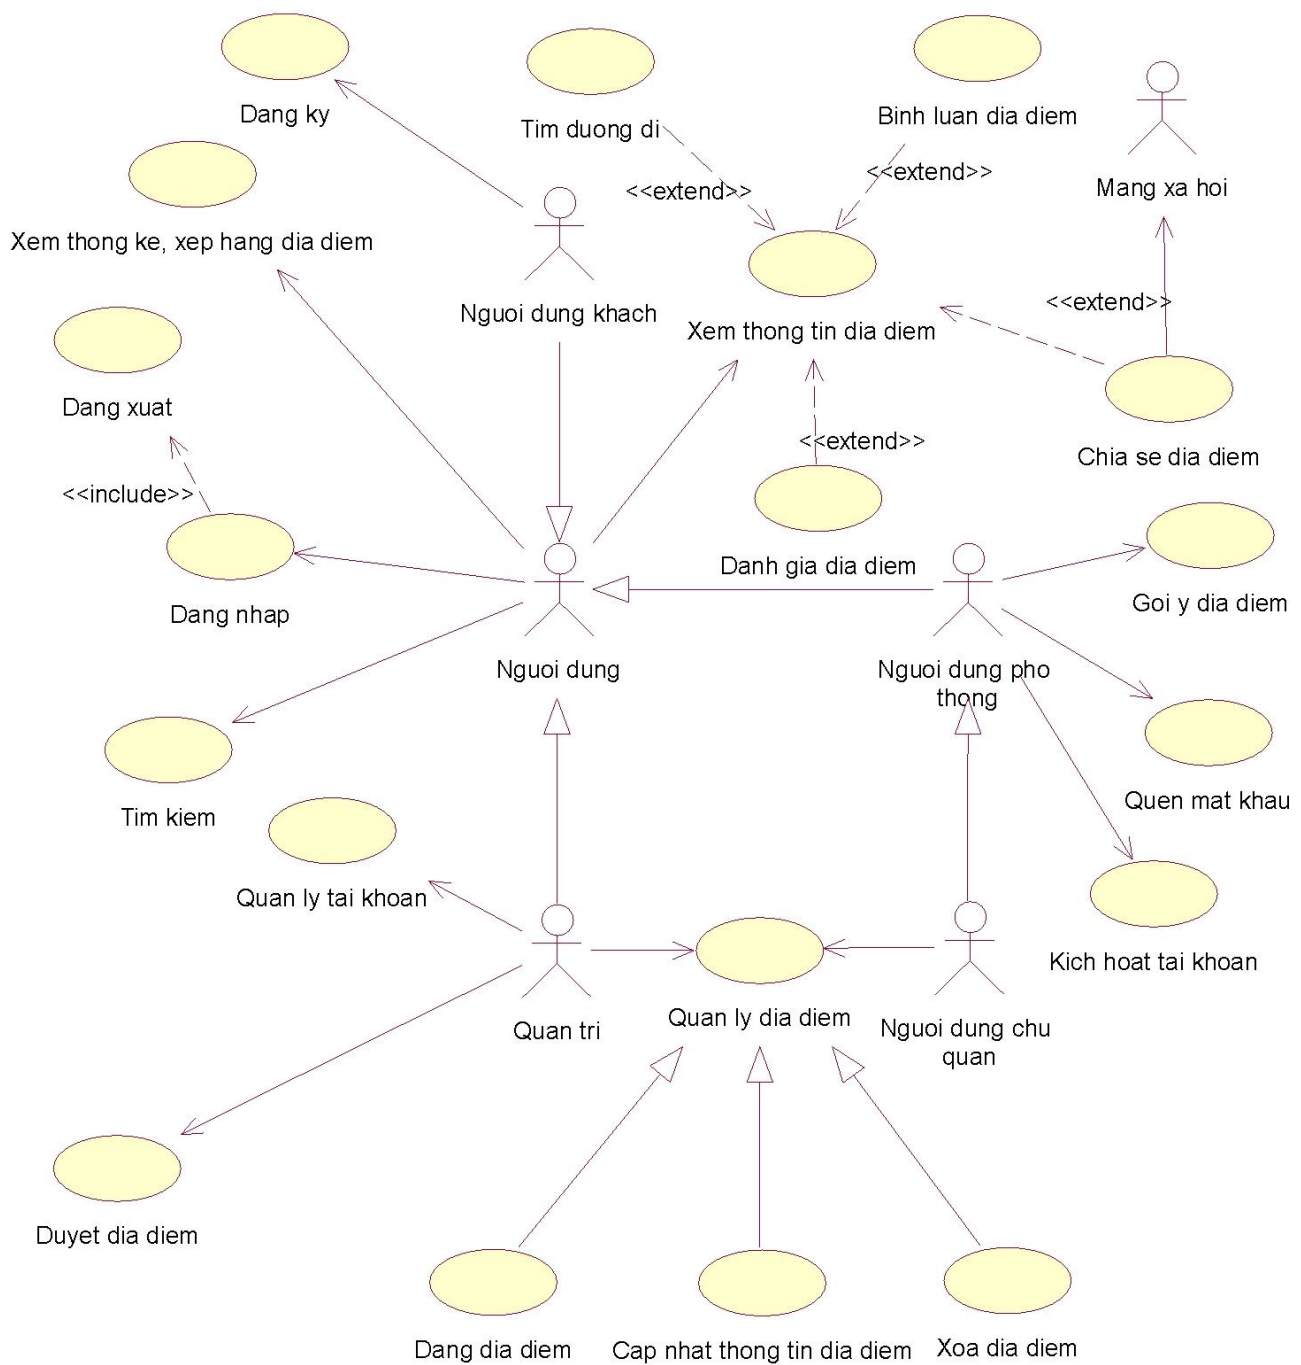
Dang ky

Tim duong di

Binh luan dia diem

Mang xa hoi

<<extend>>

<<extend>>

Xem thong ke, xep hang dia diem

Nguoi dung khach

Xem thong tin dia diem

<<extend>>

Dang xuat

<<extend>>

Chia se dia diem

<<include>>

Danh gia dia diem

Dang nhap

Goi y dia diem

Nguoi dung

Nguoi dung pho thong

Tim kiem

Quen mat khau

Quan ly tai khoan

Kich hoat tai khoan

Quan tri

Quan ly dia diem

Nguoi dung chu quan

Duyet dia diem

Dang dia diem

Cap nhat thong tin dia diem

Xoa dia diem